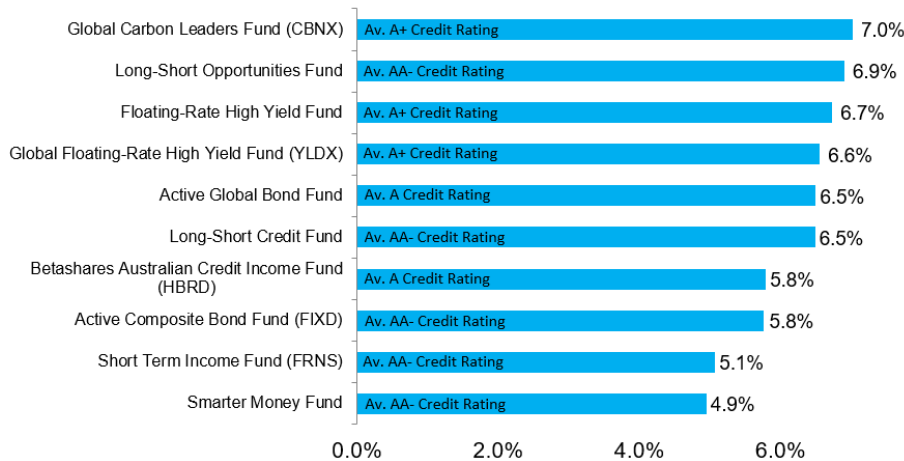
Global Carbon Leaders Fund (CBNX) Av. A+ Credit Rating 7.0%
Long-Short Opportunities Fund Av. AA- Credit Rating 6.9%
Floating-Rate High Yield Fund Av. A+ Credit Rating 6.7%
Global Floating-Rate High Yield Fund (YLDX) Av. A+ Credit Rating 6.6%
Active Global Bond Fund Av. A Credit Rating 6.5%
Long-Short Credit Fund Av. AA- Credit Rating 6.5%
Betashares Australian Credit Income Fund (HBRD) Av. A Credit Rating 5.8%
Active Composite Bond Fund (FIXD) Av. AA- Credit Rating 5.8%
Short Term Income Fund (FRNS) Av. AA- Credit Rating 5.1%
Smarter Money Fund Av. AA- Credit Rating 4.9%

0.0% 2.0% 4.0% 6.0%